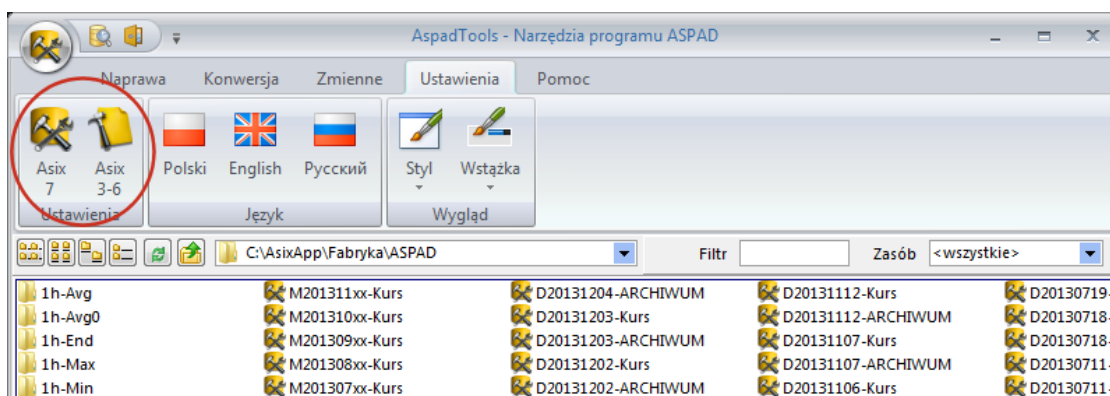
AspadTools - Narzędzia programu ASPAD

Naprawa Konwersja Zmienne Ustawienia Pomoc

Asix 7 Asix 3-6
Ustawienia

Polski English Русский
Język

Styl Wstążka
Wygląd

C:\AsixApp\Fabryka\ASPAD

Filtr

Zasób <wszystkie>

| | | | | |
|---|---|---|---|---|
| 1h-Avg | M201311xx-Kurs | D20131204-ARCHIWUM | D20131112-Kurs | D20130719- |
| 1h-Avg0 | M201310xx-Kurs | D20131203-Kurs | D20131112-ARCHIWUM | D20130718- |
| 1h-End | M201309xx-Kurs | D20131203-ARCHIWUM | D20131107-Kurs | D20130718- |
| 1h-Max | M201308xx-Kurs | D20131202-Kurs | D20131107-ARCHIWUM | D20130711- |
| 1h-Min | M201307xx-Kurs | D20131202-ARCHIWUM | D20131106-Kurs | D20130711- |